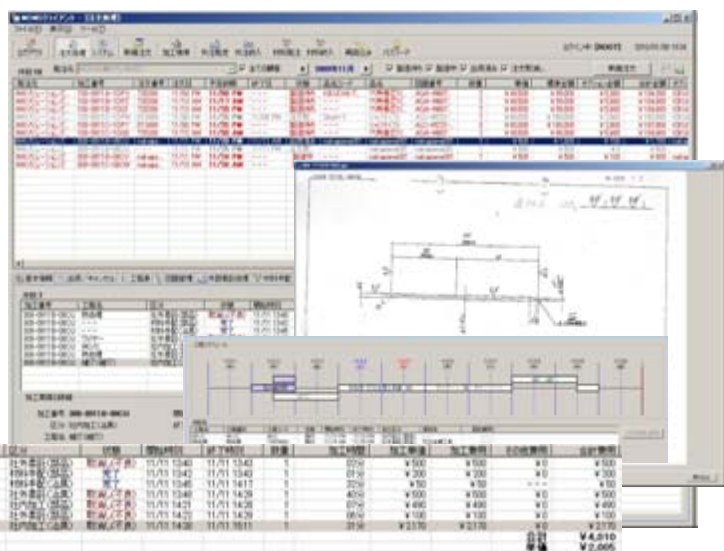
| 区分 | 状態 | 開始時間 | 終了時間 | 数量 | 加工時間 | 加工単価 | 加工費用 | その他費用 | 合計費用 |
|---|---|---|---|---|---|---|---|---|---|
| 社外委託(部品) | 取消(不良) | 11/11 1340 | 11/11 1342 | 1 | 2分 | ¥500 | ¥500 | ¥0 | ¥500 |
| 社外委託(部品) | 完了 | 11/11 1342 | 11/11 1342 | 1 | 0分 | ¥200 | ¥200 | ¥0 | ¥200 |
| 社外委託(品質) | 完了 | 11/11 1346 | 11/11 1417 | 1 | 31分 | ¥50 | ¥50 | ¥0 | ¥50 |
| 社外委託(品質) | 取消(不良) | 11/11 1342 | 11/11 1429 | 1 | 40分 | ¥500 | ¥500 | ¥0 | ¥500 |
| 社外委託(部品) | 完了 | 11/11 1421 | 11/11 1429 | 1 | 8分 | ¥490 | ¥490 | ¥0 | ¥490 |
| 社外委託(品質) | 完了 | 11/11 1423 | 11/11 1429 | 1 | 6分 | ¥100 | ¥100 | ¥0 | ¥100 |
| 社内加工(品質) | 取消(不良) | 11/11 1430 | 11/11 1511 | 1 | 31分 | ¥2170 | ¥2170 | ¥0 | ¥2170 |

合計 ¥4,010
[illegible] ¥2,005